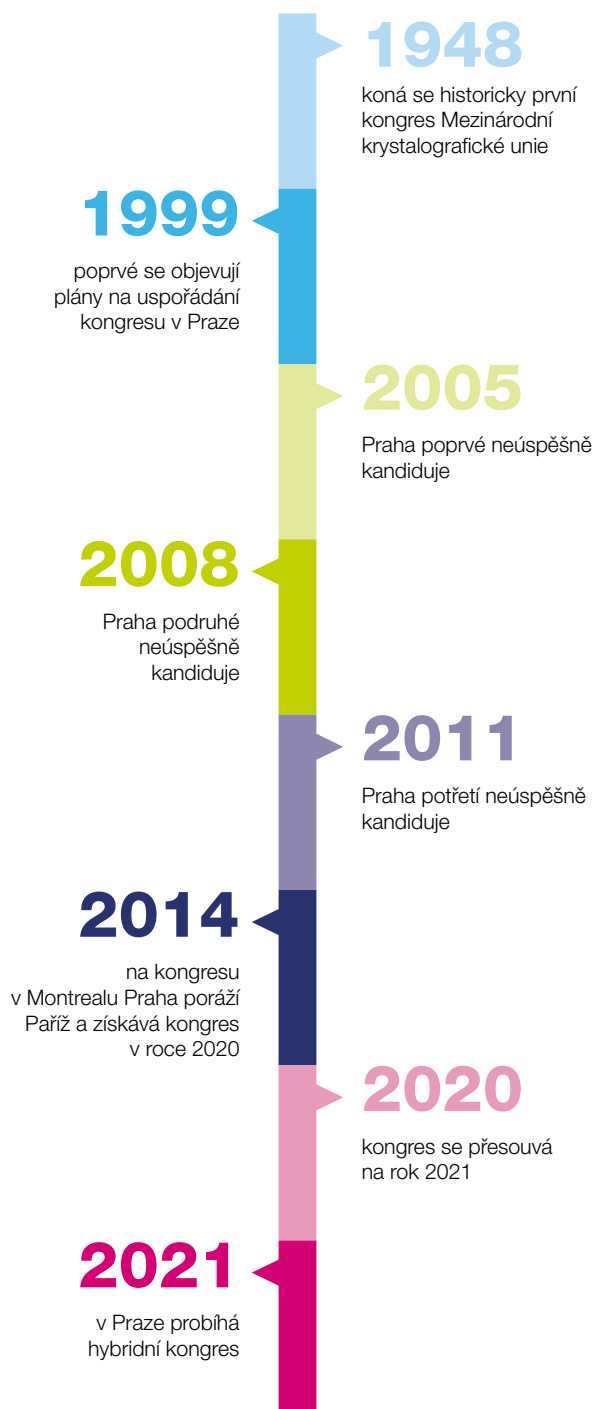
1948

koná se historicky první kongres Mezinárodní krystalografické unie

1999

poprvé se objevují plány na uspořádání kongresu v Praze

2005

Praha poprvé neúspěšně kandiduje

2008

Praha podruhé neúspěšně kandiduje

2011

Praha potřetí neúspěšně kandiduje

2014

na kongresu v Montrealu Praha poráží Paříž a získává kongres v roce 2020

2020

kongres se přesouvá na rok 2021

2021

v Praze probíhá hybridní kongres